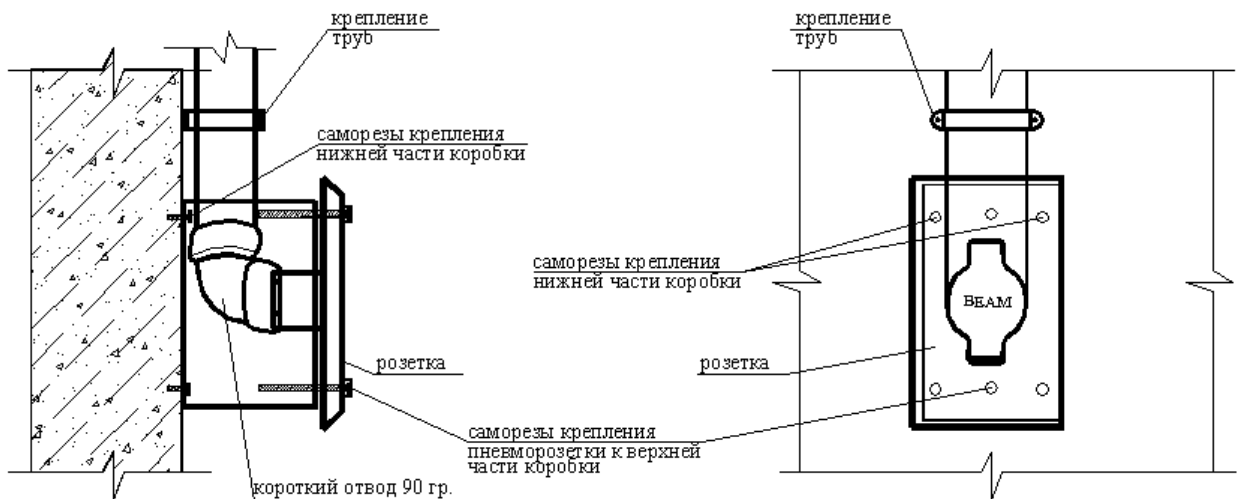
крепление труб

саморезы крепления нижней части коробки

розетка

саморезы крепления пневморозетки к верхней части коробки

короткий отвод 90 гр.

крепление труб

саморезы крепления нижней части коробки

BEAM

розетка